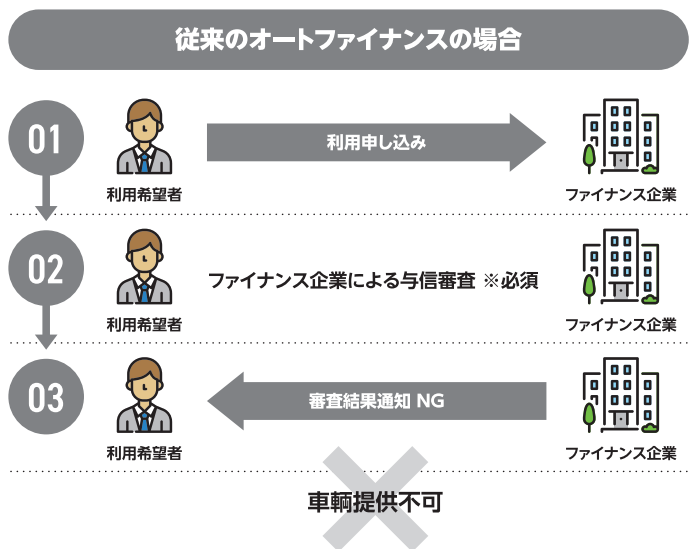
従来のオートファイナンスの場合

01

利用希望者

利用申し込み

ファイナンス企業

02

利用希望者

ファイナンス企業による与信審査 ※必須

ファイナンス企業

03

利用希望者

審査結果通知 NG

ファイナンス企業

車輌提供不可